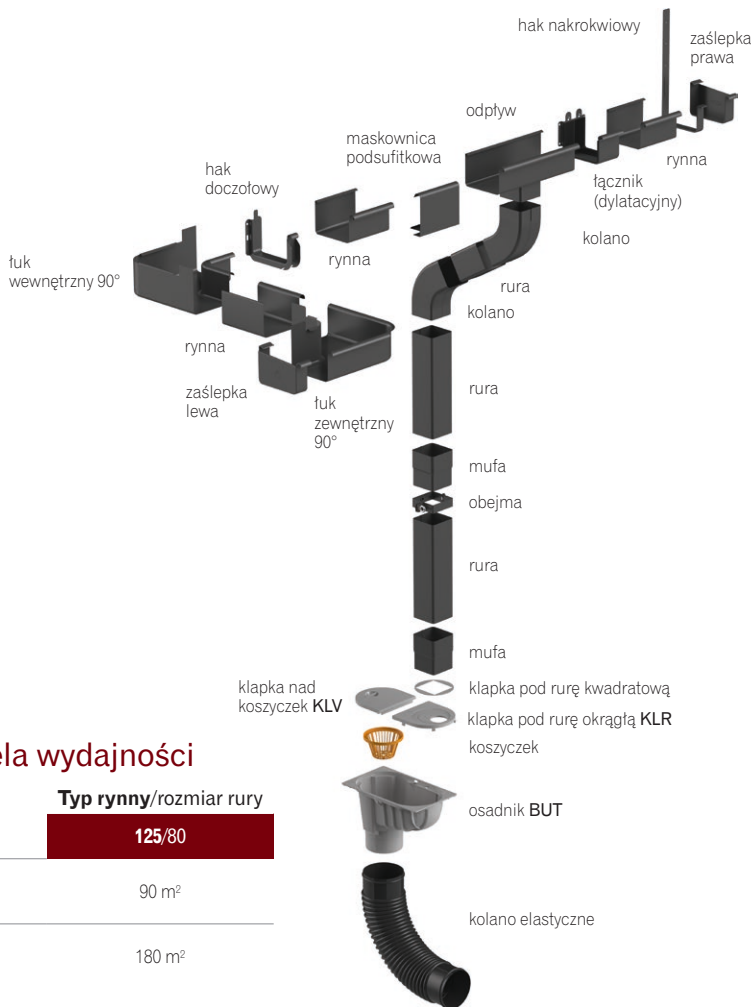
hak nakrokwiowy

zaślepka prawa

odpływ

maskownica podsufitkowa

rynna

hak doczołowy

łącznik (dylatacyjny)

kolano

łuk wewnętrzny 90°

rynna

rura

kolano

rynna

zaślepka lewa

łuk zewnętrzny 90°

rura

mufa

obejma

rura

mufa

klapka nad koszyczek KLV

klapka pod rurę kwadratową

klapka pod rurę okrągłą KLR

koszyczek

ela wydajności

Typ rynny/rozmiar rury

125/80

osadnik BUT

90 m$^2$

kolano elastyczne

180 m$^2$